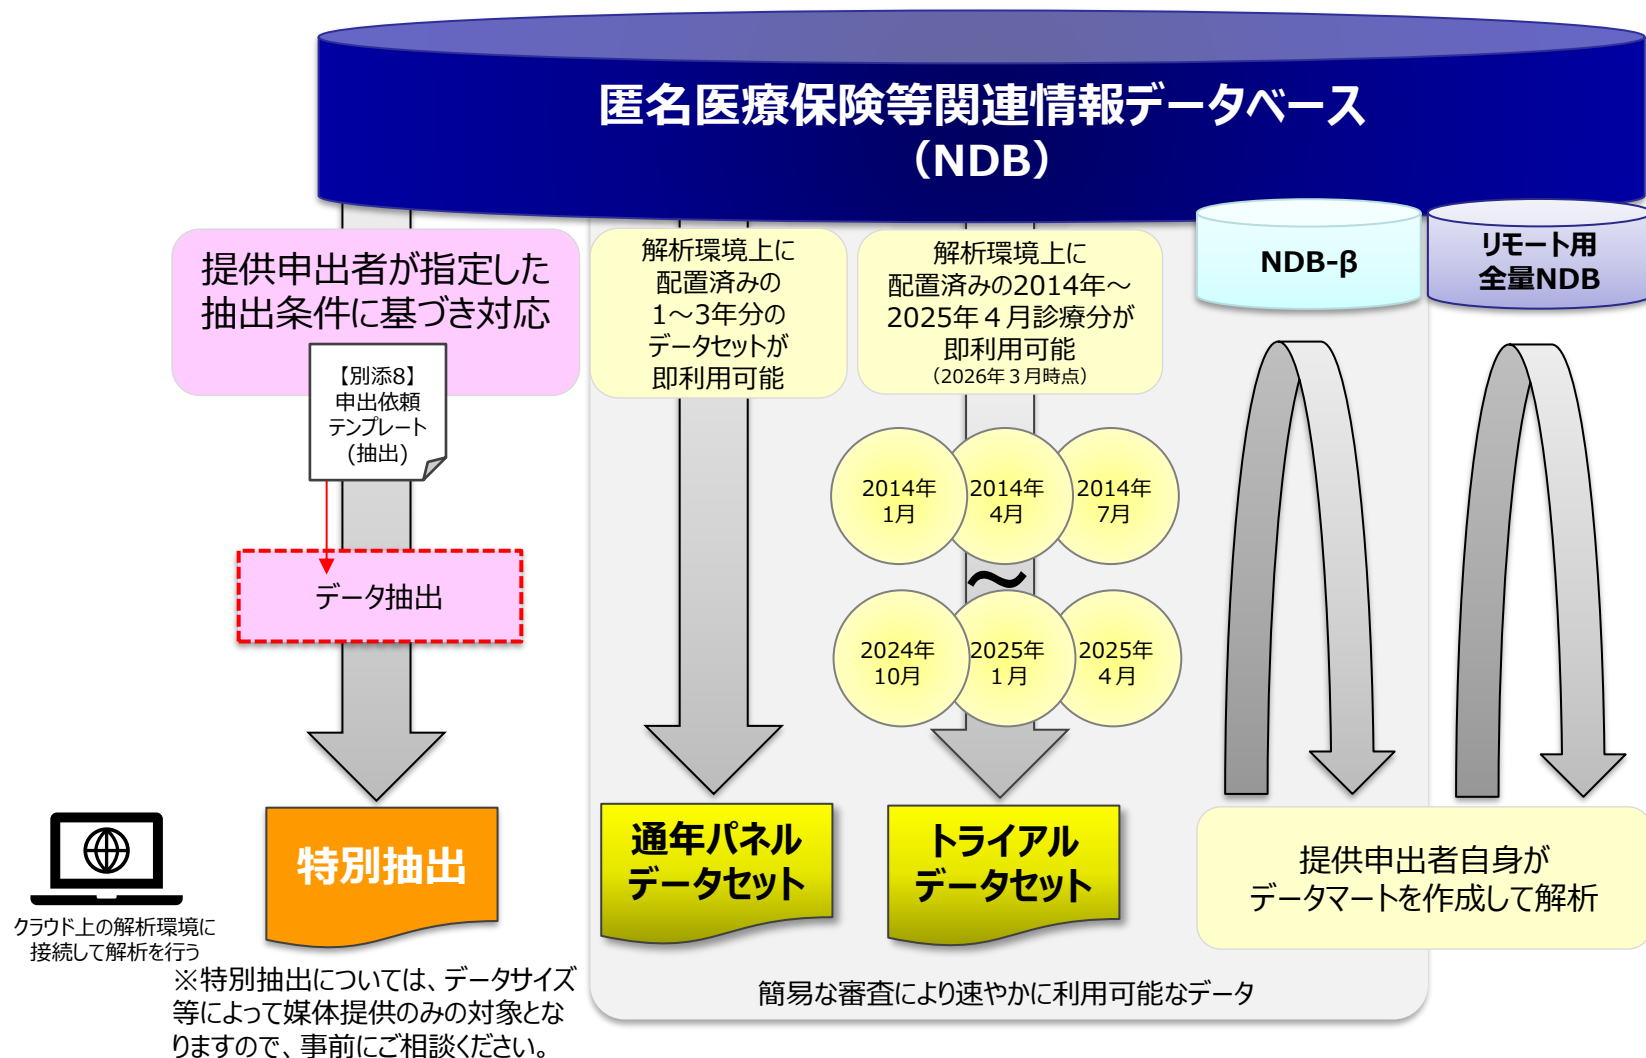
匿名医療保険等関連情報データベース
（NDB）

提供申出者が指定した抽出条件に基づき対応

【別添8】
申出依頼
テンプレート
（抽出）

データ抽出

特別抽出

クラウド上の解析環境に接続して解析を行う

※特別抽出については、データサイズ等によって媒体提供のみの対象となりますので、事前にご相談ください。

解析環境上に配置済みの1～3年分のデータセットが即利用可能

通年パネルデータセット

解析環境上に配置済みの2014年～2025年４月診療分が即利用可能
（2026年３月時点）

2014年
1月

2014年
4月

2014年
7月

～

2024年
10月

2025年
1月

2025年
4月

トライアルデータセット

簡易な審査により速やかに利用可能なデータ

NDB-β

リモート用
全量NDB

提供申出者自身がデータマートを作成して解析